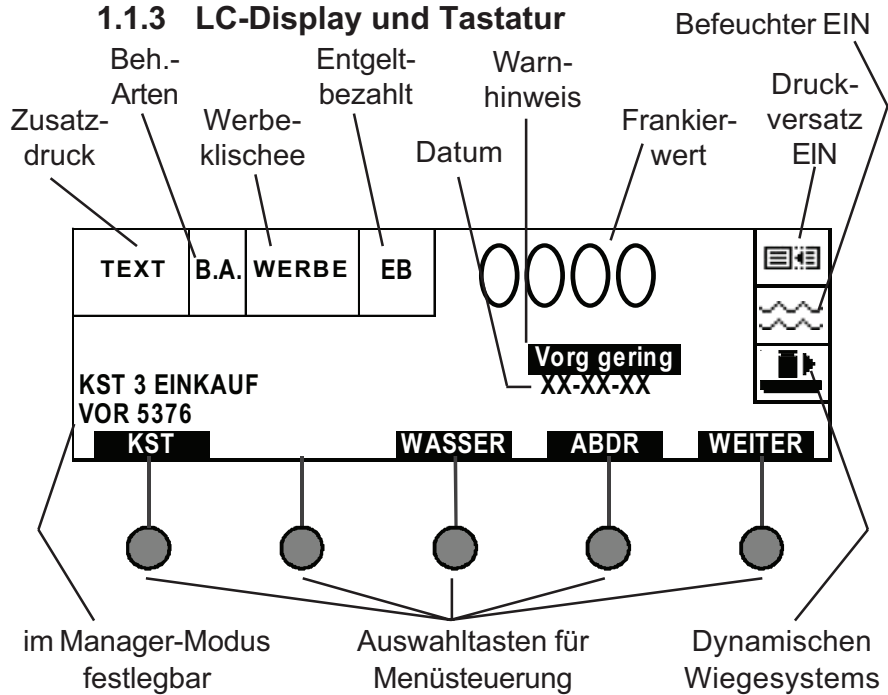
1.1.3 LC-Display und Tastatur

Befeuchter EIN

Beh.-Arten

Entgelt-bezahlt

Warn-hinweis

Druck-versatz EIN

Zusatz-druck

Werbe-klischee

Frankier-wert

Datum

TEXT

B.A.

WERBE

EB

Vorg gering

KST 3 EINKAUF

VOR 5376

XX-XX-XX

KST

WASSER

ABDR

WEITER

im Manager-Modus festlegbar

Auswahltasten für Menüsteuerung

Dynamischen Wiegesystems